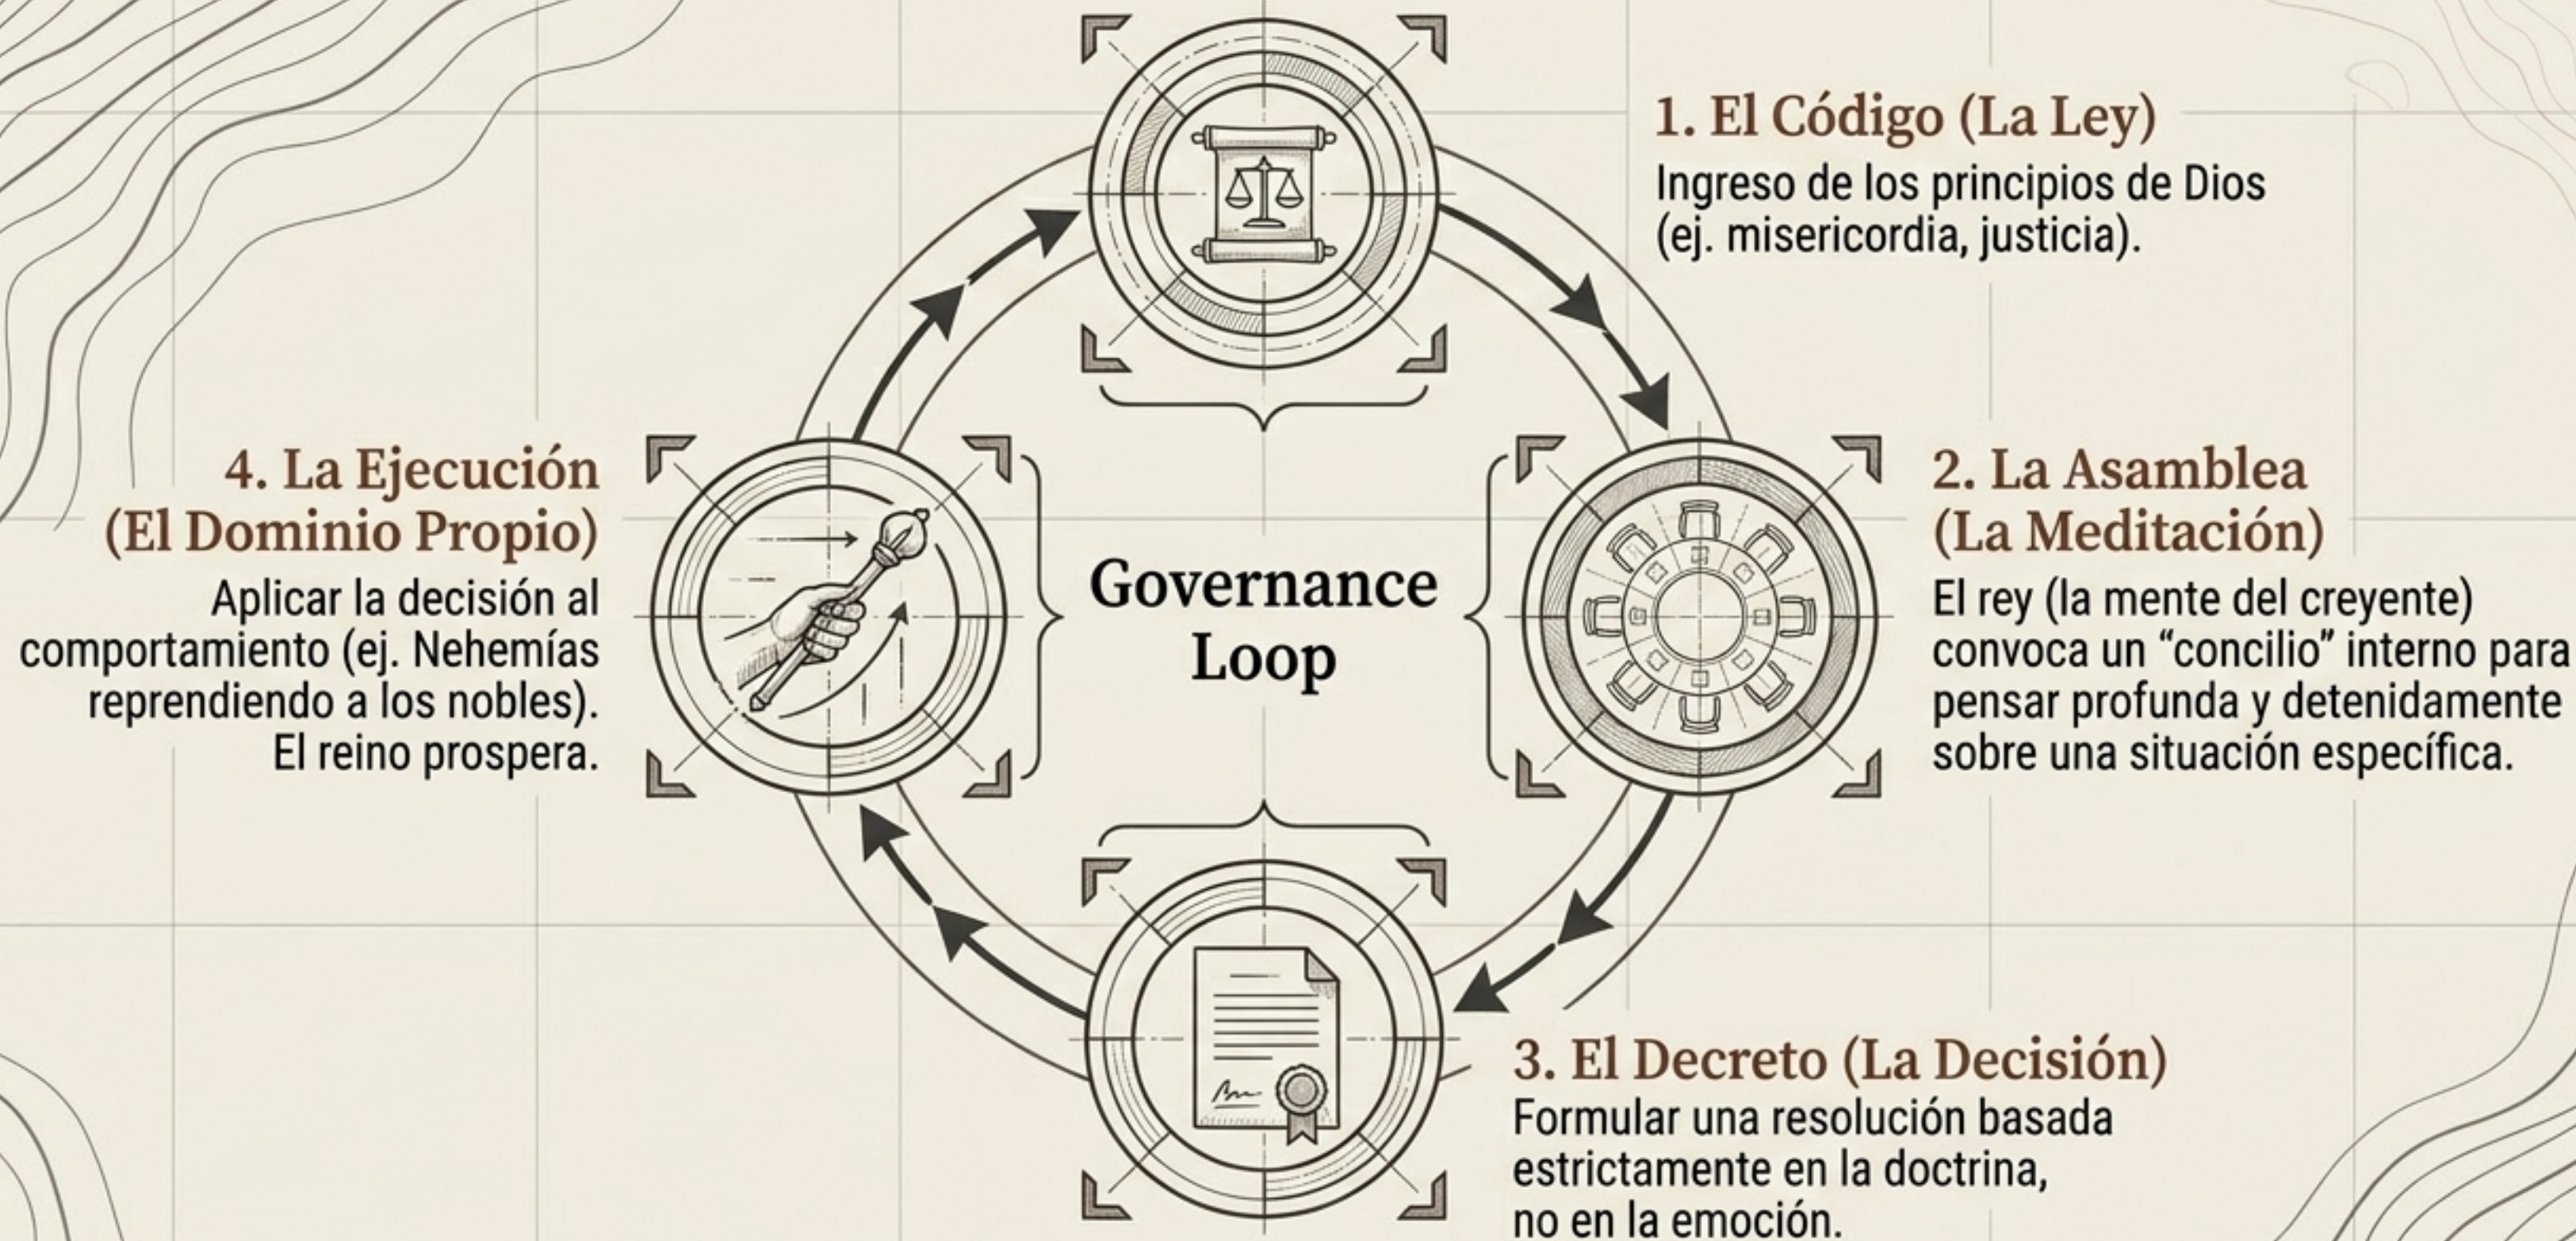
1. El Código (La Ley)
Ingreso de los principios de Dios (ej. misericordia, justicia).

4. La Ejecución (El Dominio Propio)
Aplicar la decisión al comportamiento (ej. Nehemías reprendiendo a los nobles). El reino prospera.

Governance Loop

2. La Asamblea (La Meditación)
El rey (la mente del creyente) convoca un “concilio” interno para pensar profunda y detenidamente sobre una situación específica.

3. El Decreto (La Decisión)
Formular una resolución basada estrictamente en la doctrina, no en la emoción.